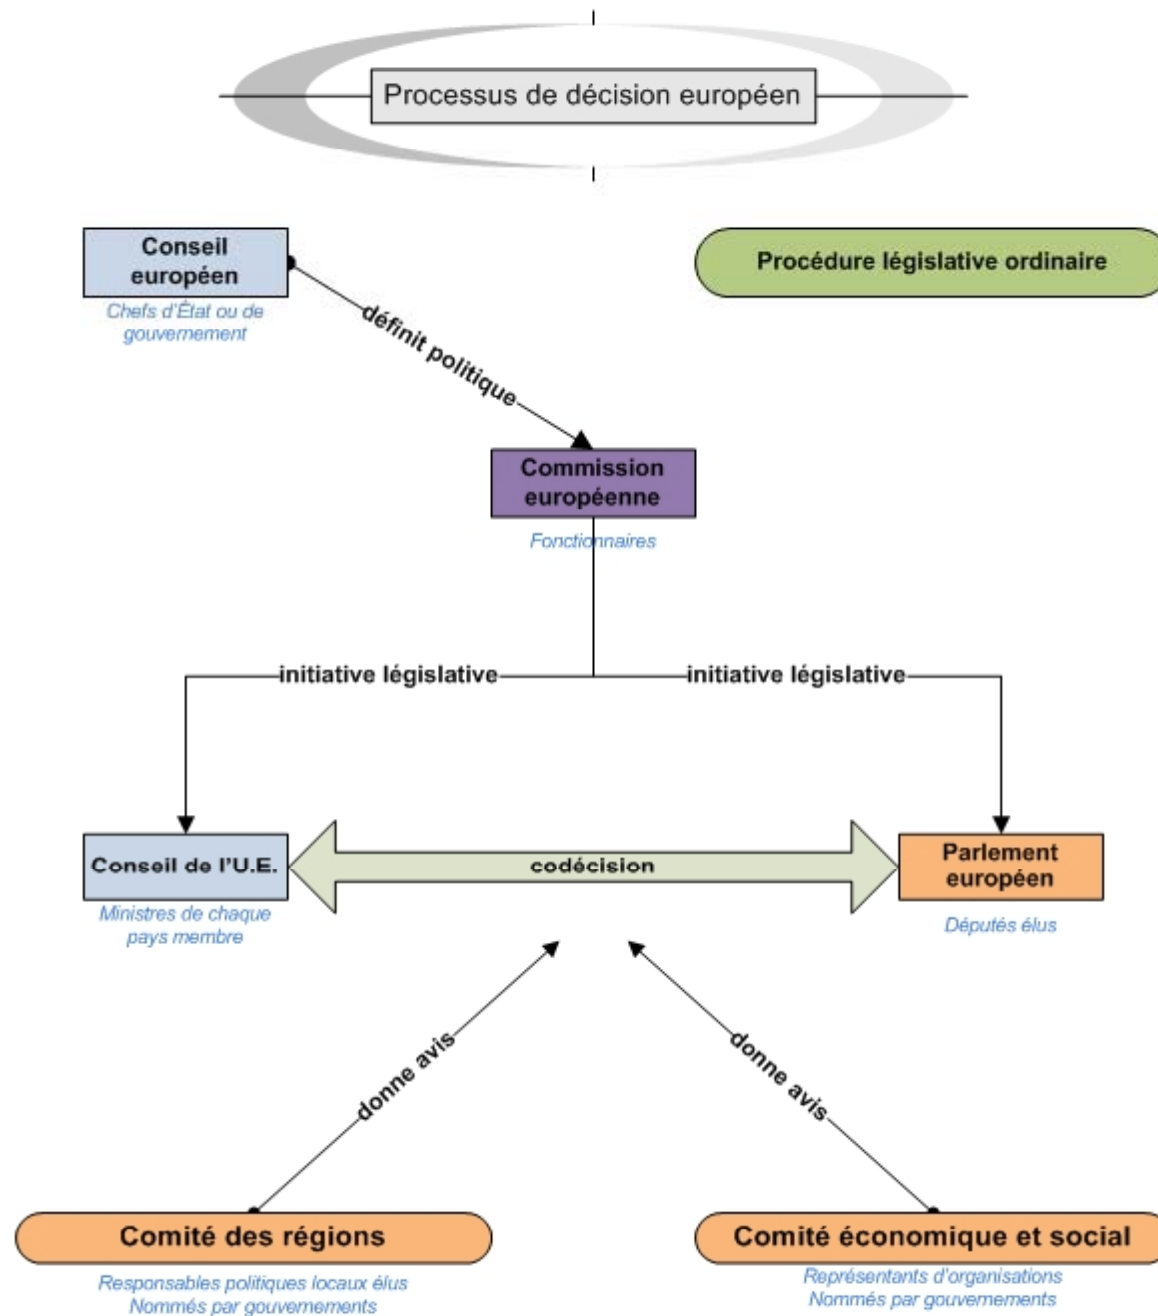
Processus de décision européen

Conseil européen
Chefs d'État ou de gouvernement

Procédure législative ordinaire

définit politique

Commission européenne
Fonctionnaires

initiative législative

initiative législative

Conseil de l'U.E.
Ministres de chaque pays membre

codécision

Parlement européen
Députés élus

donne avis

donne avis

Comité des régions
Responsables politiques locaux élus
Nommés par gouvernements

Comité économique et social
Représentants d'organisations
Nommés par gouvernements